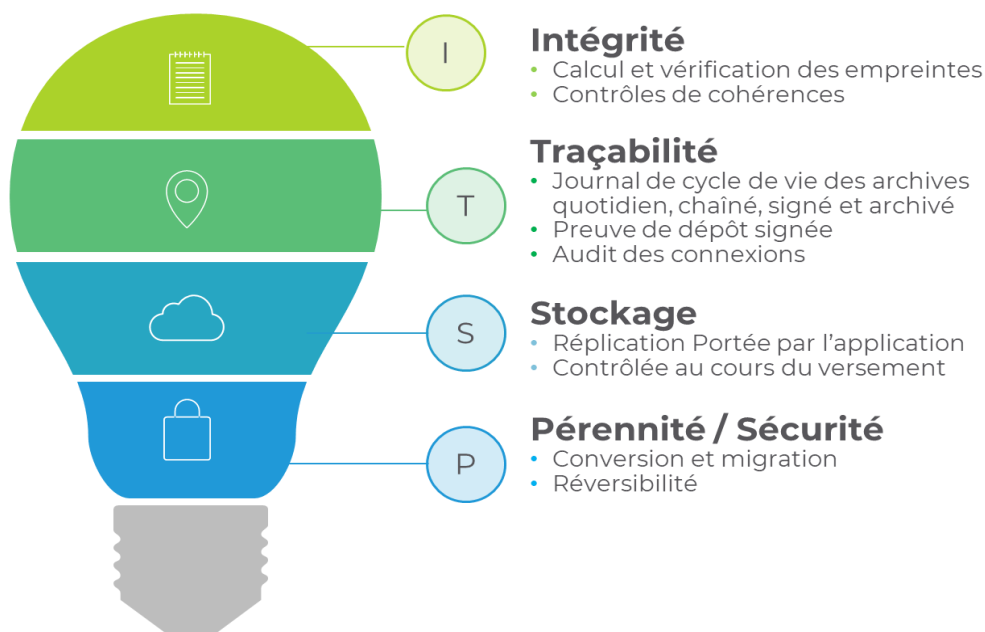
I

Intégrité
• Calcul et vérification des empreintes
• Contrôles de cohérences

T

Traçabilité
• Journal de cycle de vie des archives quotidien, chaîné, signé et archivé
• Preuve de dépôt signée
• Audit des connexions

S

Stockage
• Réplication Portée par l'application
• Contrôlée au cours du versement

P

Pérennité / Sécurité
• Conversion et migration
• Réversibilité